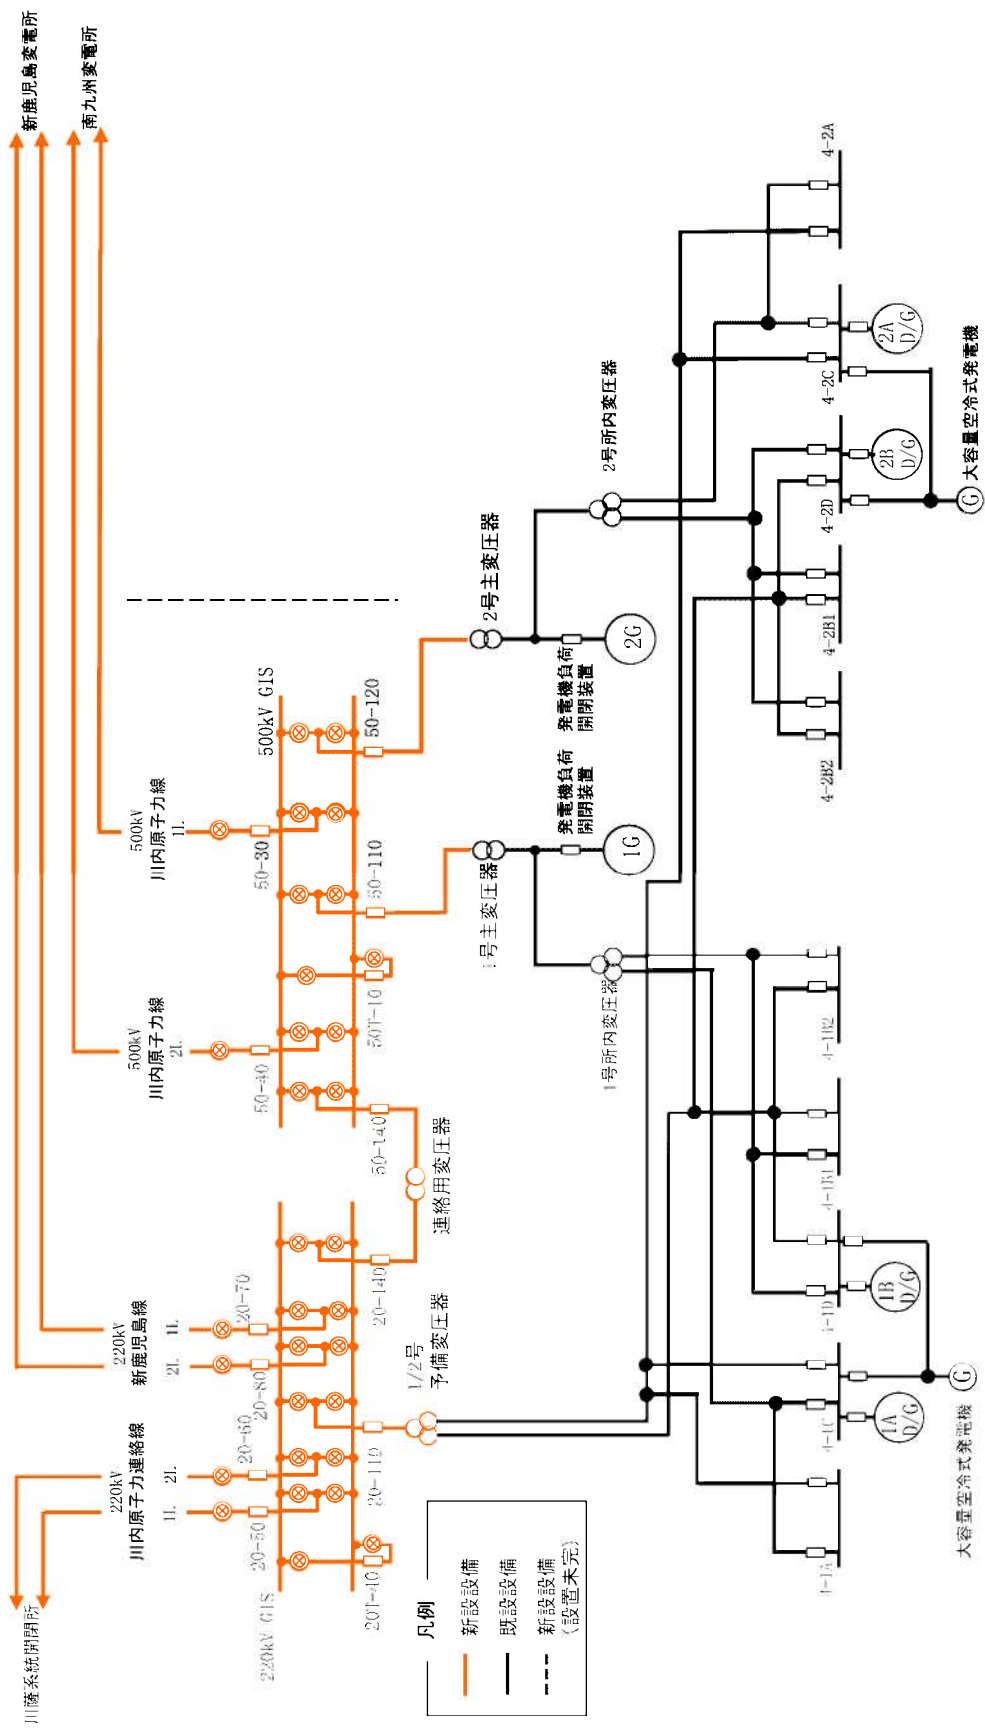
新鹿児島変電所
南九州変電所
4-2A
2A D/G
2号所内変圧器
4-2C
2B D/G
大容量空冷式発電機
G
4-2D
2号主変圧器
500kV GIS
50-120
2G
発電機負荷開閉装置
4-2B1
4-2B2
500kV 川内原子力線 1L
50-30
50-110
発電機負荷開閉装置
1G
1号主変圧器
500kV 川内原子力線 2L
50T-10
1号所内変圧器
4-1B2
50-40
50-140
連絡用変圧器
4-1B1
220kV 新鹿児島線 1L 2L
20-70
20-140
1/2号 予備変圧器
1B D/G
4-1D
G
220kV 川内原子力連絡線 1L 2L
20-60
20-80
20-110
1A D/G
4-1C
大容量空冷式発電機
20-50
4-1A
20T-40
220kV GIS
川薩系統開閉所
凡例
新設設備
既設設備
新設設備（設置未完）